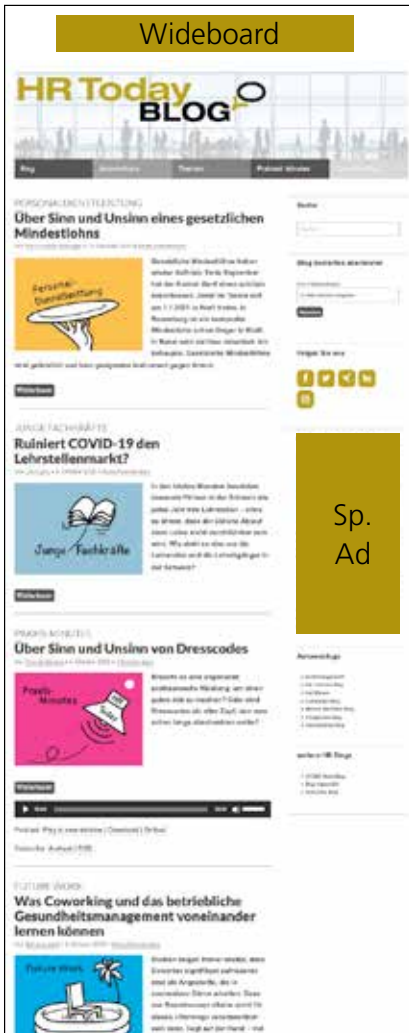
Wideboard

HR Today BLOG

Blog

PERSONALDIENSTLEISTUNG

Über Sinn und Unsinn eines gesetzlichen Mindestlohns

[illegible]

Personal-Dienstleistung

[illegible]

Weiterlesen

JUNGE FACHKRÄFTE

Ruiniert COVID-19 den Lehrstellenmarkt?

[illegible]

Junge Fachkräfte

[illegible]

Weiterlesen

PRAXIS MINUTES

Über Sinn und Unsinn von Dresscodes

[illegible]

Praxis-Minutes

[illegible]

Weiterlesen

FUTURE WORK

Was Coworking und das betriebliche Gesundheitsmanagement voneinander lernen können

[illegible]

Future Work

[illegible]

Suche

Blog kostenlos abonnieren

Folgen Sie uns

Sp. Ad

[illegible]